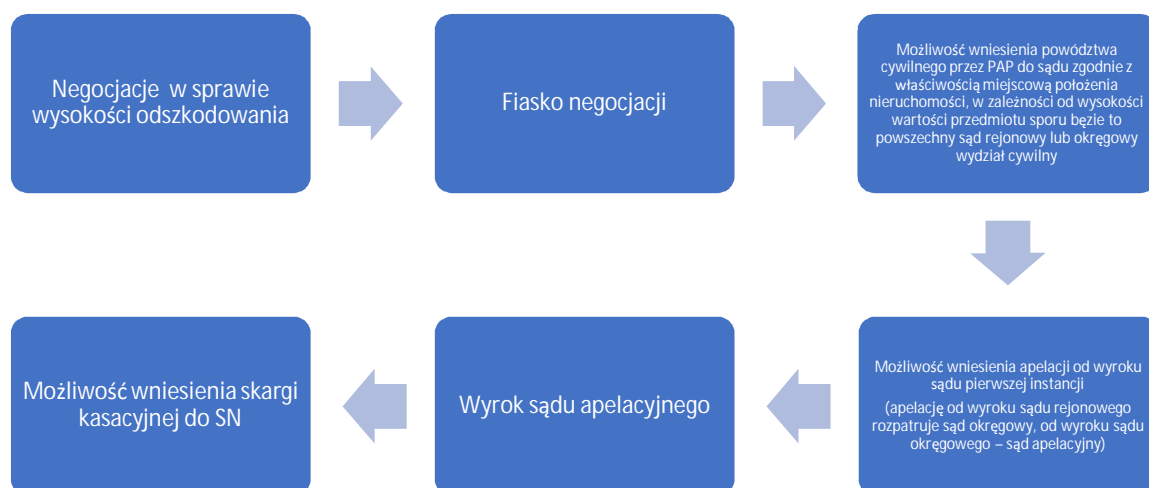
Negocjacje w sprawie wysokości odszkodowania

Fiasko negocjacji

Możliwość wniesienia powództwa cywilnego przez PAP do sądu zgodnie z właściwością miejscową położenia nieruchomości, w zależności od wysokości wartości przedmiotu sporu bęzie to powszechny sąd rejonowy lub okręgowy wydział cywilny

Możliwość wniesienia apelacji od wyroku sądu pierwszej instancji

(apelację od wyroku sądu rejonowego rozpatruje sąd okręgowy, od wyroku sądu okręgowego – sąd apelacyjny)

Wyrok sądu apelacyjnego

Możliwość wniesienia skargi kasacyjnej do SN